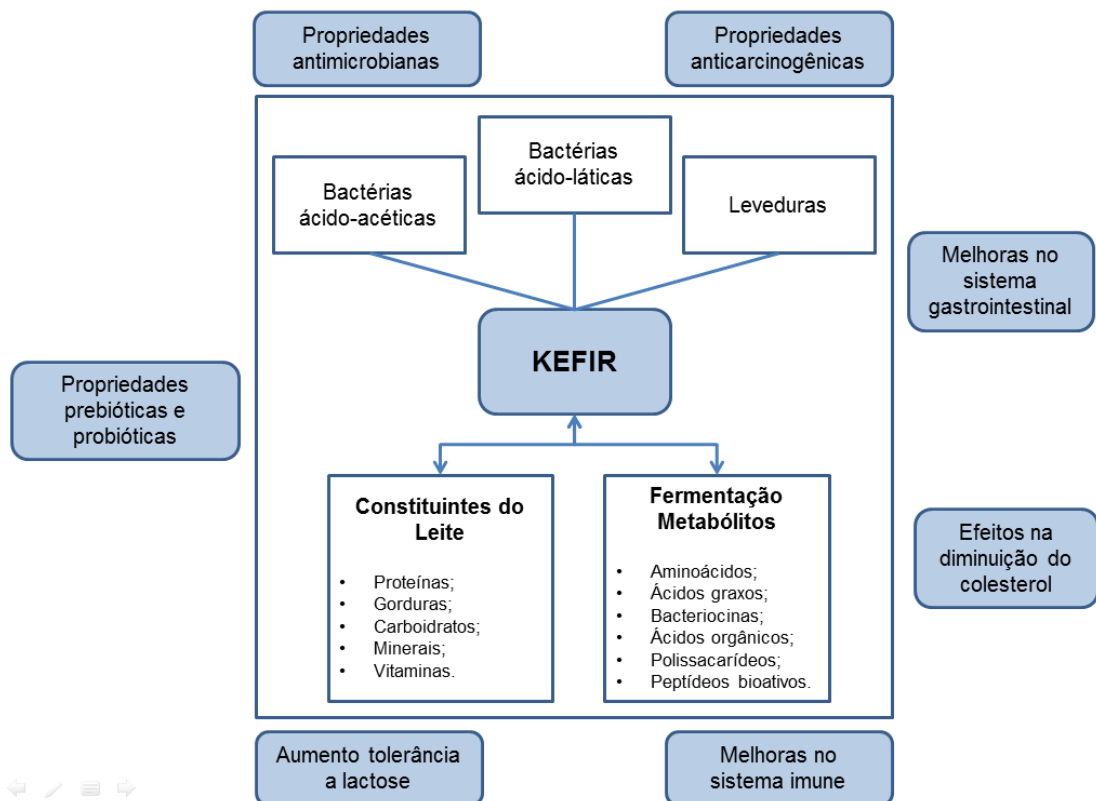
Propriedades antimicrobianas

Propriedades anticarcinogênicas

Bactérias ácido-láticas

Bactérias ácido-acéticas

Leveduras

Melhoras no sistema gastrointestinal

KEFIR

Propriedades prebióticas e probióticas

Constituintes do Leite

- Proteínas;
- Gorduras;
- Carboidratos;
- Minerais;
- Vitaminas.

Fermentação Metabólitos

- Aminoácidos;
- Ácidos graxos;
- Bacteriocinas;
- Ácidos orgânicos;
- Polissacarídeos;
- Peptídeos bioativos.

Efeitos na diminuição do colesterol

Aumento tolerância a lactose

Melhoras no sistema imune